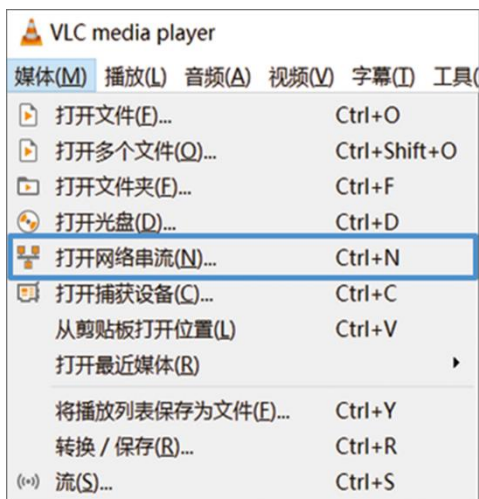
VLC media player

媒体(M) 播放(L) 音频(A) 视频(V) 字幕(T) 工具(

打开文件(F)... Ctrl+O
打开多个文件(O)... Ctrl+Shift+O
打开文件夹(F)... Ctrl+F
打开光盘(D)... Ctrl+D
打开网络串流(N)... Ctrl+N
打开捕获设备(C)... Ctrl+C
从剪贴板打开位置(L) Ctrl+V
打开最近媒体(R)
将播放列表保存为文件(F)... Ctrl+Y
转换 / 保存(R)... Ctrl+R
流(S)... Ctrl+S